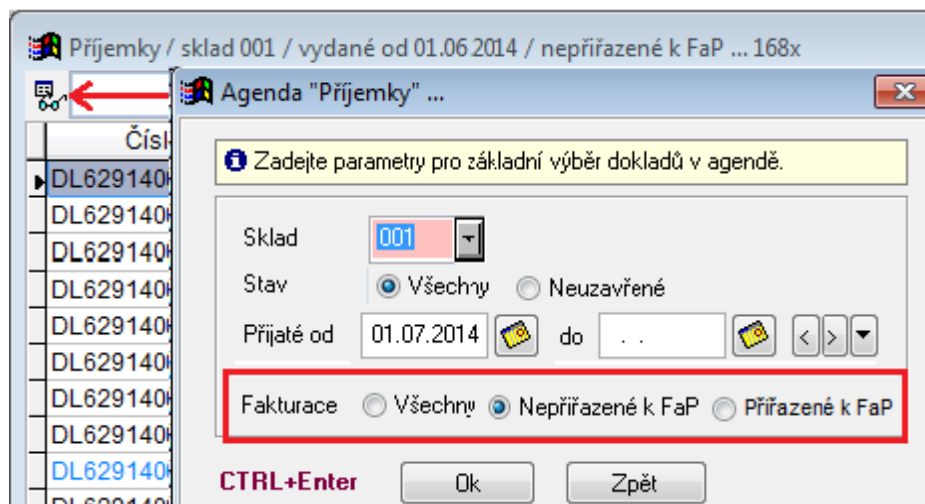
Příjemky / sklad 001 / vydané od 01.06.2014 / nepřiřazené k FaP ... 168x

Čísl

DL629140
DL629140
DL629140
DL629140
DL629140
DL629140
DL629140
DL629140
DL629140
DL629140

Agenda "Příjemky" ...

Zadejte parametry pro základní výběr dokladů v agendě.

Sklad 001
Stav Všechny Neuzavřené
Přijaté od 01.07.2014 do . .

Fakturace Všechny Nepřiřazené k FaP Přiřazené k FaP

CTRL+Enter Ok Zpět